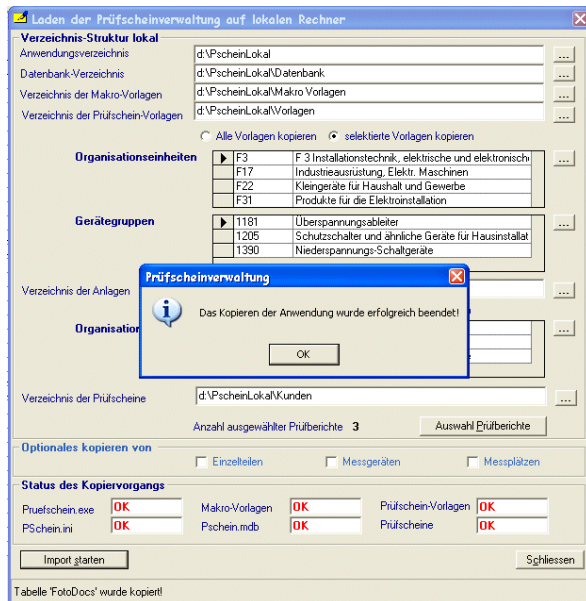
Laden der Prüfscheinverwaltung auf lokalen Rechner

Verzeichnis-Struktur lokal

Anwendungsverzeichnis d:\PscheinLokal ...

Datenbank-Verzeichnis d:\PscheinLokal\Datenbank ...

Verzeichnis der Makro-Vorlagen d:\PscheinLokal\Makro-Vorlagen ...

Verzeichnis der Prüfschein-Vorlagen d:\PscheinLokal\Vorlagen ...

Alle Vorlagen kopieren selektierte Vorlagen kopieren

Organisationseinheiten

| | | |
|---|---|---|
| ▶ | F3 | F 3 Installationstechnik, elektrische und elektronische |
| | F17 | Industrieausrüstung, Elektr. Maschinen |
| | F22 | Kleingeräte für Haushalt und Gewerbe |
| | F31 | Produkte für die Elektroinstallation |

...

Gerätegruppen

| | | |
|---|---|---|
| ▶ | 1181 | Überspannungsableiter |
| | 1205 | Schutzschalter und ähnliche Geräte für Hausinstallat |
| | 1390 | Niederspannungs-Schaltgeräte |

...

Verzeichnis der Anlagen ...

Organisation ...

Prüfscheinverwaltung

Das Kopieren der Anwendung wurde erfolgreich beendet!

OK

Verzeichnis der Prüfscheine d:\PscheinLokal\Kunden ...

Anzahl ausgewählter Prüfberichte 3 Auswahl Prüfberichte

Optionales kopieren von

Einzelteilen Messgeräten Messplätzen

Status des Kopiervorgangs

Pruefschein.exe OK Makro-Vorlagen OK Prüfschein-Vorlagen OK

PSchein.ini OK Pschein.mdb OK Prüfscheine OK

Import starten Schliessen

Tabelle 'FotoDocs' wurde kopiert!